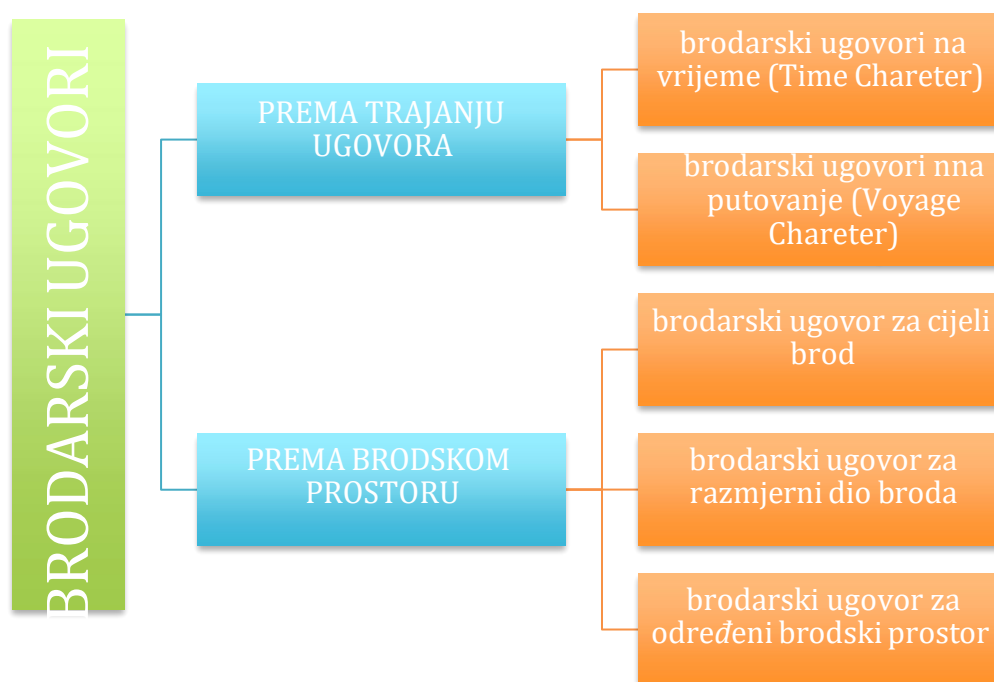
BRODARSKI UGOVORI

PREMA TRAJANJU UGOVORA

brodarski ugovori na vrijeme (Time Chareter)

brodarski ugovori nna putovanje (Voyage Chareter)

PREMA BRODSKOM PROSTORU

brodarski ugovor za cijeli brod

brodarski ugovor za razmjerni dio broda

brodarski ugovor za određeni brodski prostor